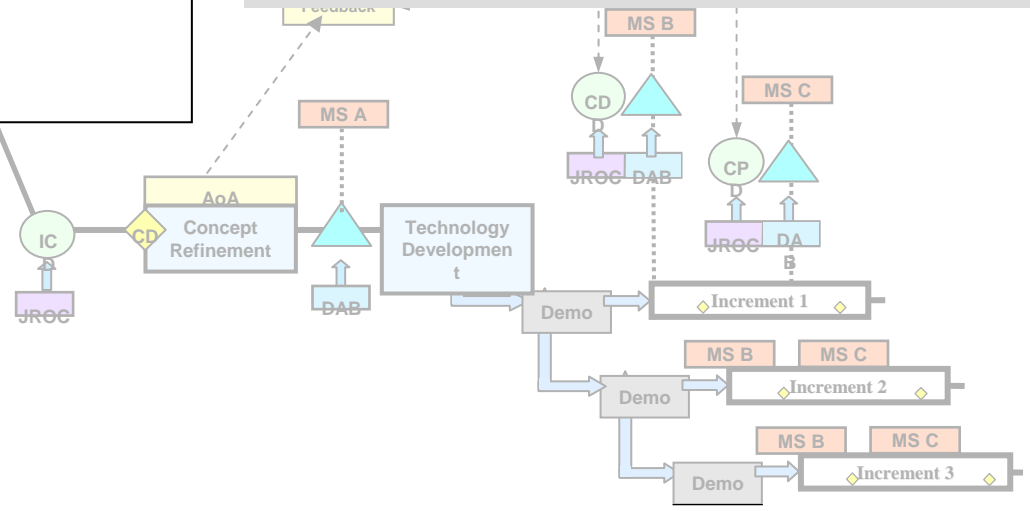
Feedback

MS B

CD
D

JROC DAB

MS C

CP
D

JROC DA
B

MS A

AoA

IC
D

JROC

CD

Concept Refinement

DAB

Technology Developmen t

Demo

Increment 1

MS B MS C

Demo

Increment 2

MS B MS C

Demo

Increment 3